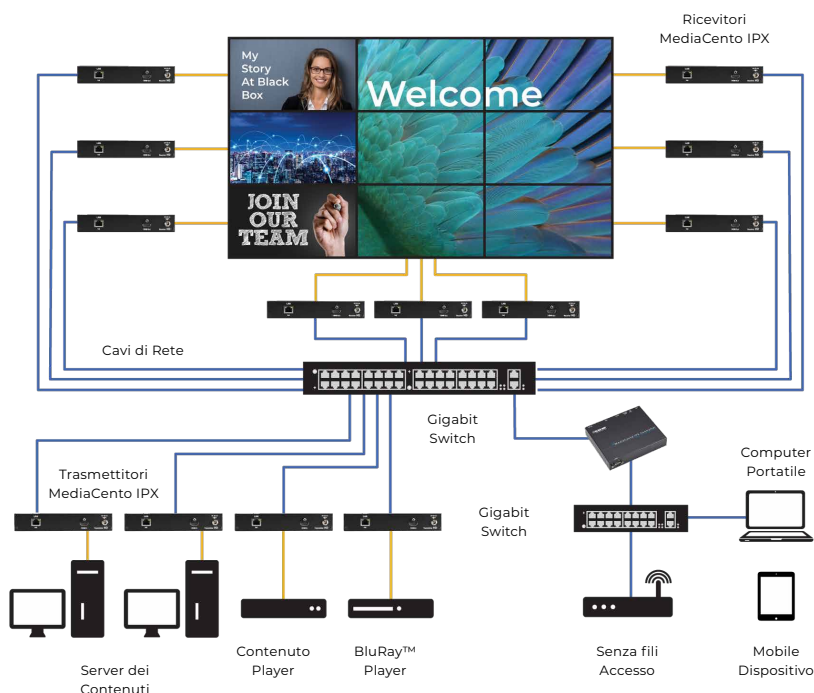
Ricevitori
MediaCento IPX

My
Story
At Black
Box

Welcome

JOIN
OUR
TEAM

Cavi di Rete

Gigabit
Switch

Trasmettitori
MediaCento IPX

Gigabit
Switch

Computer
Portatile

Server dei
Contenuti

Contenuto
Player

BluRay™
Player

Senza fili
Accesso

Mobile
Dispositivo